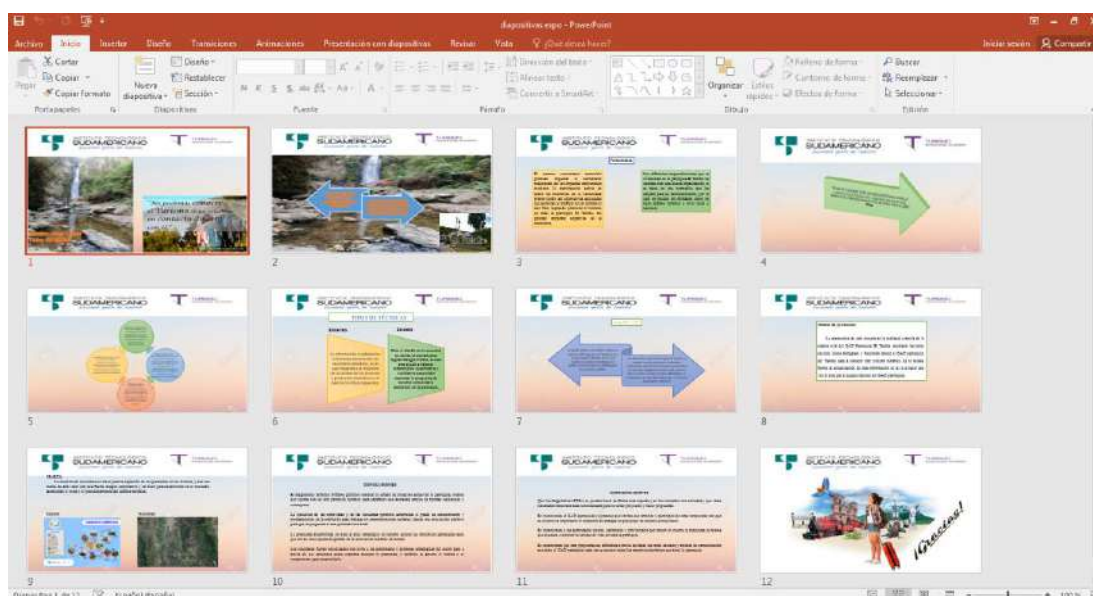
diapositivas expo - PowerPoint

Archivo Inicio Insertar Diseño Transiciones Animaciones Presentación con diapositivas Revisar Vista ¿Qué desea hacer?

Iniciar sesión Compartir

Cortar
Copiar
Pegar
Copiar formato
Portapapeles

Nueva diapositiva
Diseño
Restablecer
Sección
Diapositivas

Fuente

Dirección del texto
Alinear texto
Convertir a SmartArt
Párrafo

Organizar
Estilos rápidos
Relleno de forma
Contorno de forma
Efectos de forma
Dibujo

Buscar
Reemplazar
Seleccionar
Edición

SUDAMERICANO

1
2
3
4
5
6
7
8
9
10
11
12

¡Gracias!

Diapositiva 1 de 12